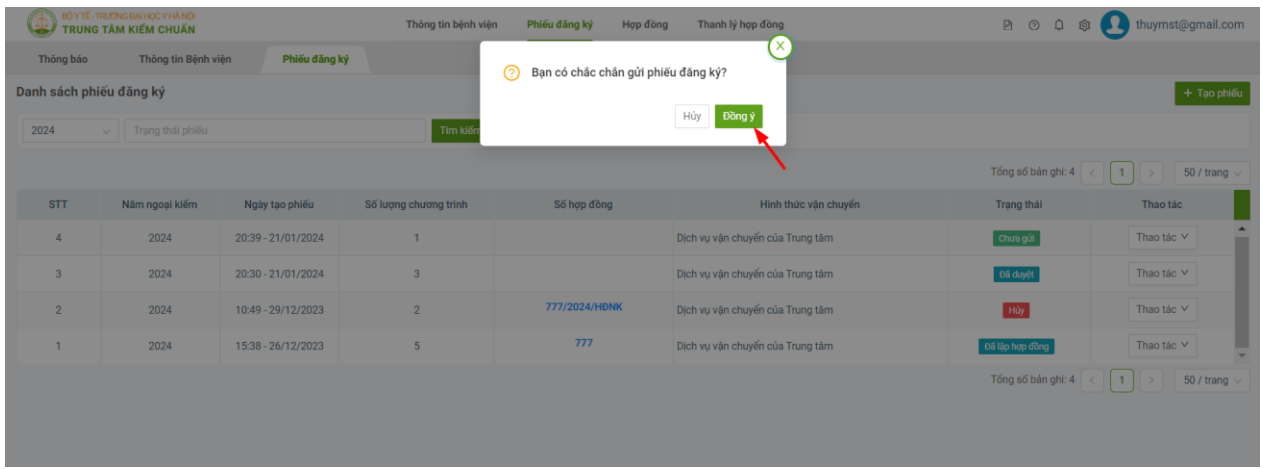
BỘ Y TẾ - TRƯỜNG ĐẠI HỌC Y HÀ NỘI
TRUNG TÂM KIỂM CHUẨN

Thông tin bệnh viện | Phiếu đăng ký | Hợp đồng | Thanh lý hợp đồng

thuymst@gmail.com

Thông báo | Thông tin Bệnh viện | Phiếu đăng ký

Danh sách phiếu đăng ký

+ Tạo phiếu

2024 | Trạng thái phiếu | Tìm kiếm

Bạn có chắc chắn gửi phiếu đăng ký?

Hủy | Đồng ý

Tổng số bản ghi: 4 | 1 | 50 / trang

| STT | Năm ngoại kiểm | Ngày tạo phiếu | Số lượng chương trình | Số hợp đồng | Hình thức vận chuyển | Trạng thái | Thao tác |
|---|---|---|---|---|---|---|---|
| 4 | 2024 | 20:39 - 21/01/2024 | 1 | | Dịch vụ vận chuyển của Trung tâm | Chưa gửi | Thao tác |
| 3 | 2024 | 20:30 - 21/01/2024 | 3 | | Dịch vụ vận chuyển của Trung tâm | Đã duyệt | Thao tác |
| 2 | 2024 | 10:49 - 29/12/2023 | 2 | 777/2024/HĐNK | Dịch vụ vận chuyển của Trung tâm | Hủy | Thao tác |
| 1 | 2024 | 15:38 - 26/12/2023 | 5 | 777 | Dịch vụ vận chuyển của Trung tâm | Đã lập hợp đồng | Thao tác |

Tổng số bản ghi: 4 | 1 | 50 / trang